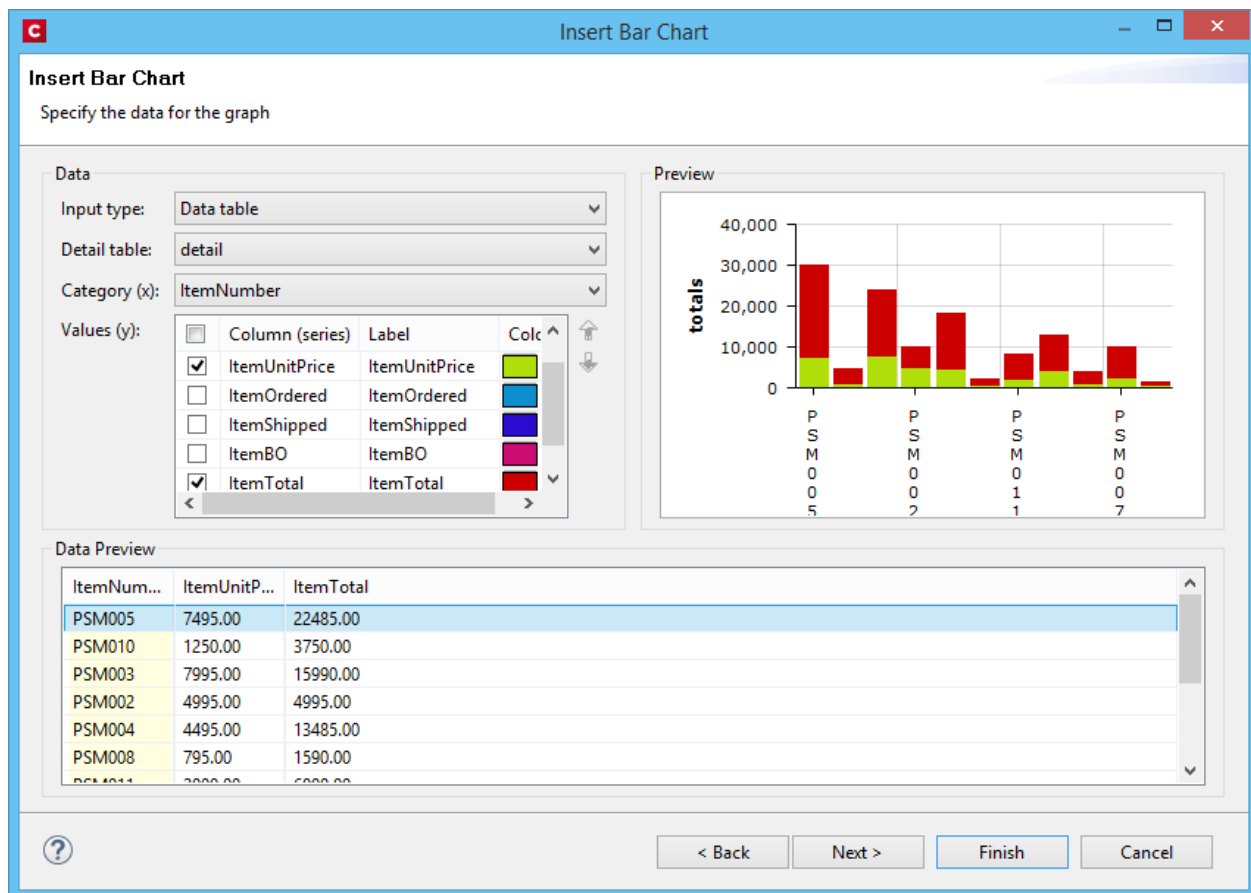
Insert Bar Chart

Insert Bar Chart
Specify the data for the graph

Data
Input type: Data table
Detail table: detail
Category (x): ItemNumber
Values (y):

| | Column (series) | Label | Colo |
|---|---|---|---|
| ✔ | ItemUnitPrice | ItemUnitPrice | |
| | ItemOrdered | ItemOrdered | |
| | ItemShipped | ItemShipped | |
| | ItemBO | ItemBO | |
| ✔ | ItemTotal | ItemTotal | |

Preview
40,000
30,000
20,000
10,000
0
totals
PSM005
PSM002
PSM011
PSM007

Data Preview

| ItemNum... | ItemUnitP... | ItemTotal |
|---|---|---|
| PSM005 | 7495.00 | 22485.00 |
| PSM010 | 1250.00 | 3750.00 |
| PSM003 | 7995.00 | 15990.00 |
| PSM002 | 4995.00 | 4995.00 |
| PSM004 | 4495.00 | 13485.00 |
| PSM008 | 795.00 | 1590.00 |
| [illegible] | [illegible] | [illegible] |

?
< Back
Next >
Finish
Cancel